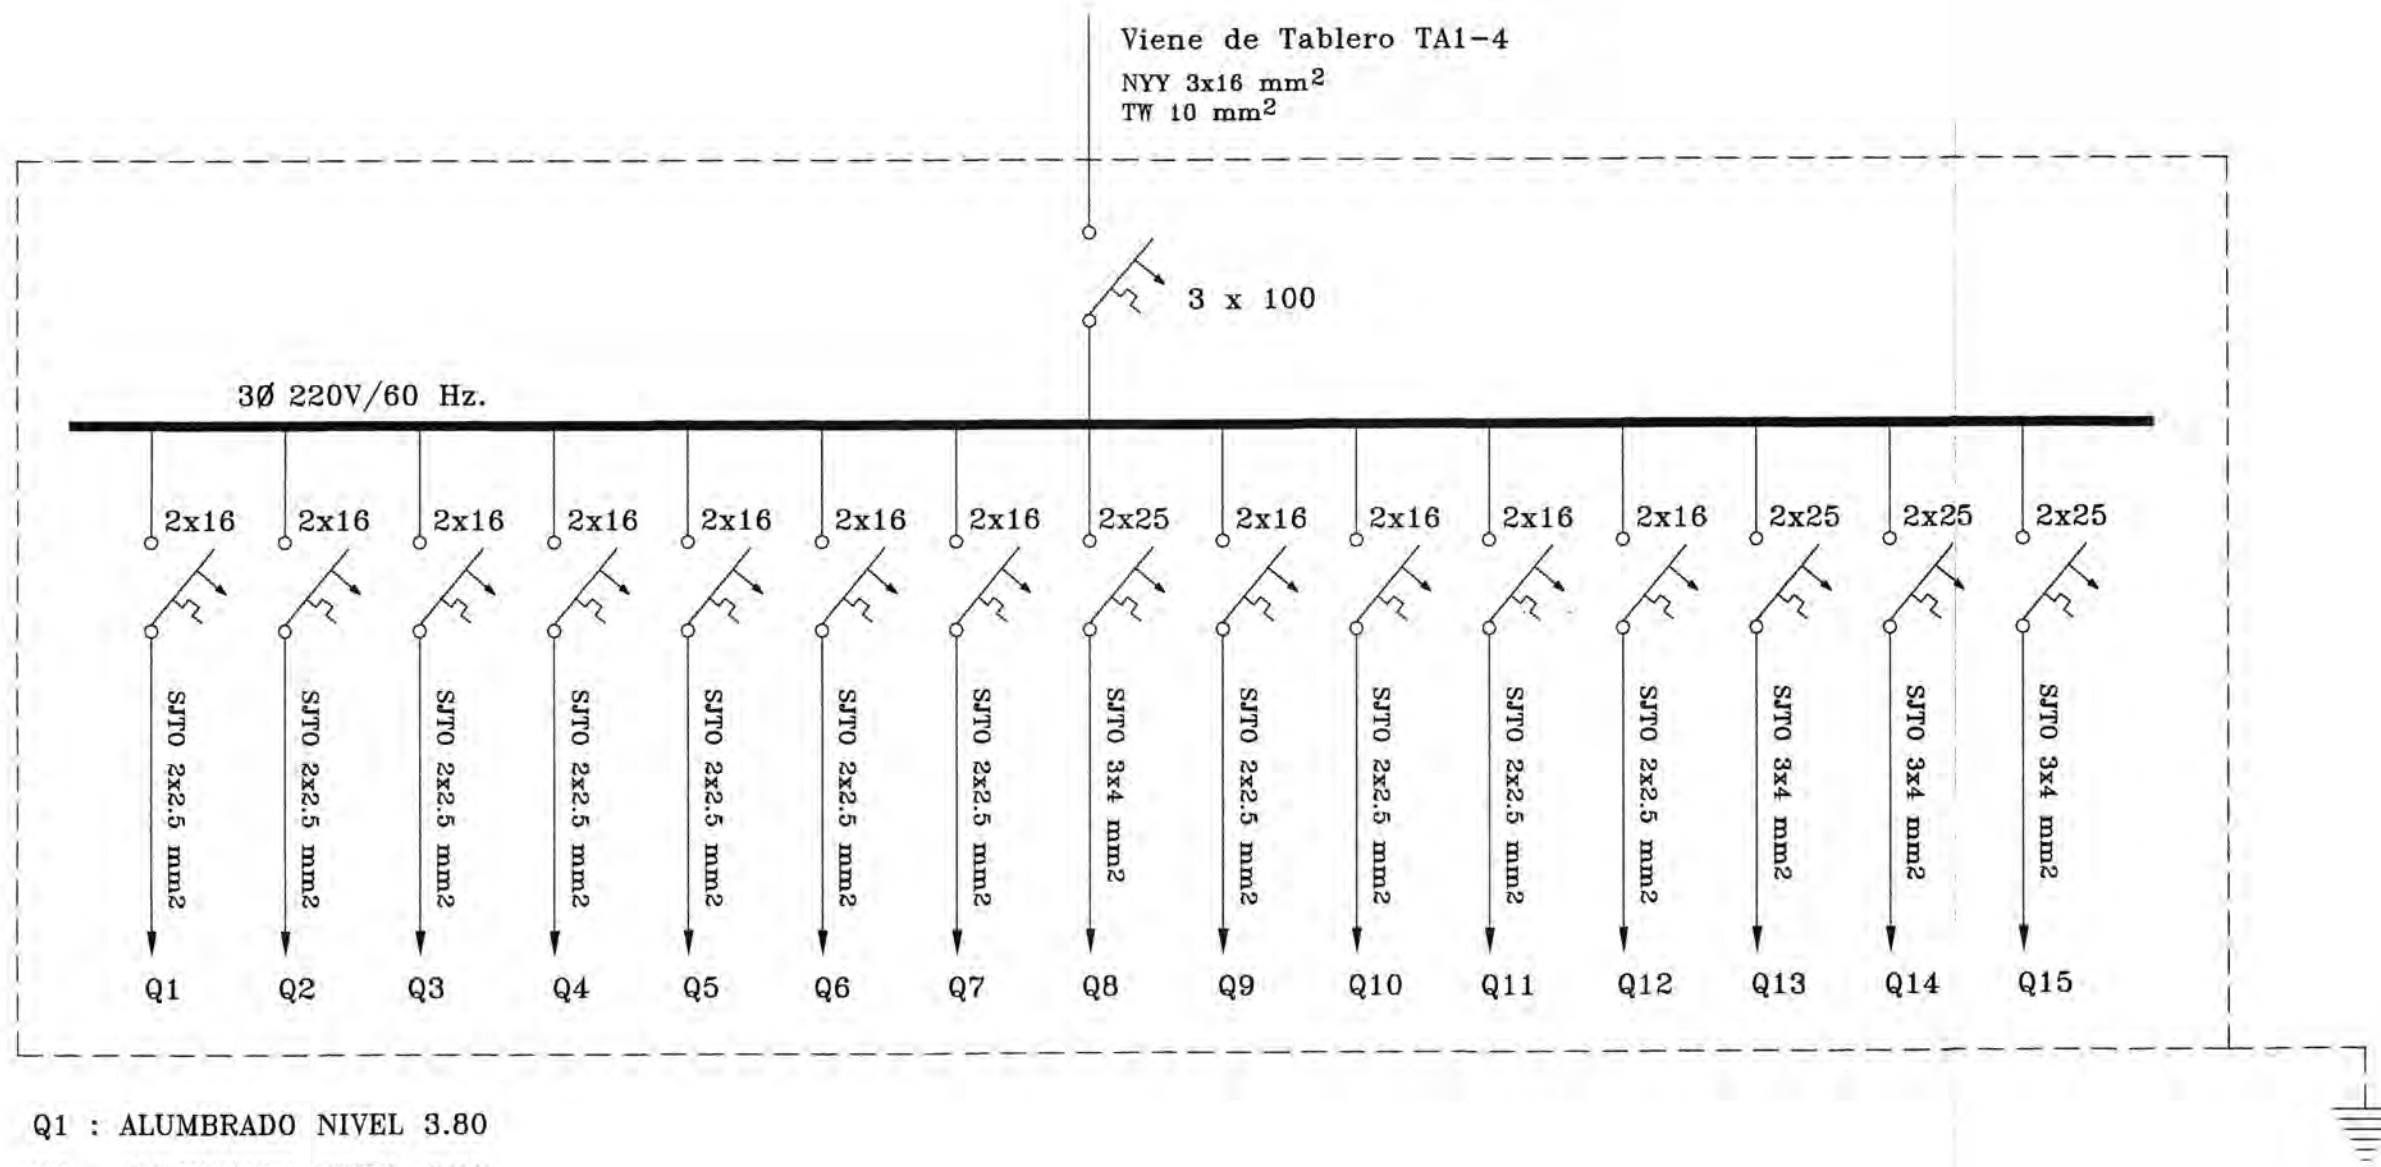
Viene de Tablero TA1-4
NYY 3x16 mm$^2$
TW 10 mm$^2$

3 x 100

3Ø 220V/60 Hz.

2x16 2x16 2x16 2x16 2x16 2x16 2x16 2x25 2x16 2x16 2x16 2x16 2x25 2x25 2x25

SJTO 2x2.5 mm2
SJTO 2x2.5 mm2
SJTO 2x2.5 mm2
SJTO 2x2.5 mm2
SJTO 2x2.5 mm2
SJTO 2x2.5 mm2
SJTO 2x2.5 mm2
SJTO 3x4 mm2
SJTO 2x2.5 mm2
SJTO 2x2.5 mm2
SJTO 2x2.5 mm2
SJTO 2x2.5 mm2
SJTO 3x4 mm2
SJTO 3x4 mm2
SJTO 3x4 mm2

Q1 Q2 Q3 Q4 Q5 Q6 Q7 Q8 Q9 Q10 Q11 Q12 Q13 Q14 Q15

Q1 : ALUMBRADO NIVEL 3.80
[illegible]